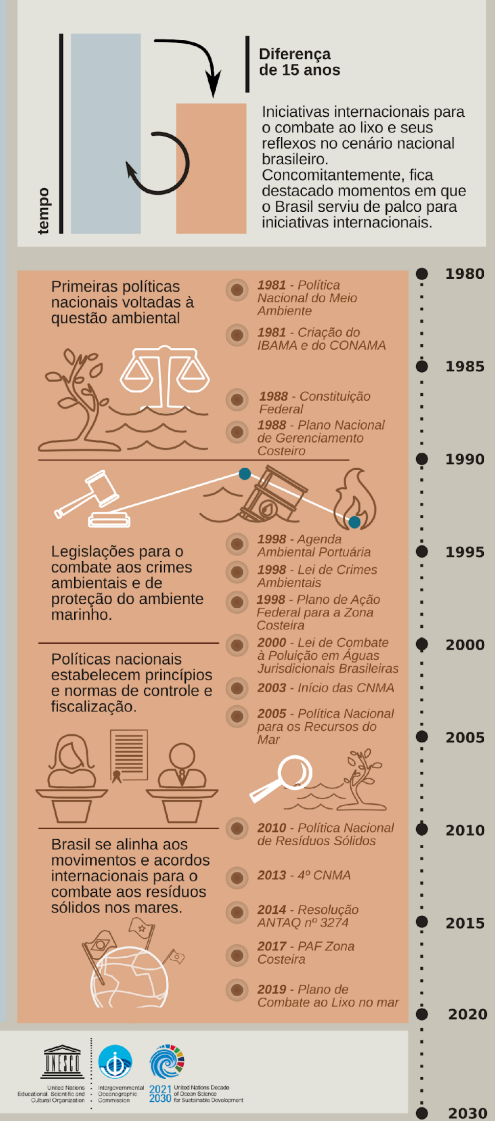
Diferença de 15 anos

tempo

Iniciativas internacionais para o combate ao lixo e seus reflexos no cenário nacional brasileiro. Concomitantemente, fica destacado momentos em que o Brasil serviu de palco para iniciativas internacionais.

Primeiras políticas nacionais voltadas à questão ambiental

1981 - Política Nacional do Meio Ambiente

1981 - Criação do IBAMA e do CONAMA

1988 - Constituição Federal

1988 - Plano Nacional de Gerenciamento Costeiro

Legislações para o combate aos crimes ambientais e de proteção do ambiente marinho.

1998 - Agenda Ambiental Portuária

1998 - Lei de Crimes Ambientais

1998 - Plano de Ação Federal para a Zona Costeira

Políticas nacionais estabelecem princípios e normas de controle e fiscalização.

2000 - Lei de Combate à Poluição em Águas Jurisdicionais Brasileiras

2003 - Início das CNMA

2005 - Política Nacional para os Recursos do Mar

Brasil se alinha aos movimentos e acordos internacionais para o combate aos resíduos sólidos nos mares.

2010 - Política Nacional de Resíduos Sólidos

2013 - 4º CNMA

2014 - Resolução ANTAQ nº 3274

2017 - PAF Zona Costeira

2019 - Plano de Combate ao Lixo no mar

1980
1985
1990
1995
2000
2005
2010
2015
2020
2030

UNESCO
United Nations Educational, Scientific and Cultural Organization

Intergovernmental Oceanographic Commission

2021 2030 United Nations Decade of Ocean Science for Sustainable Development